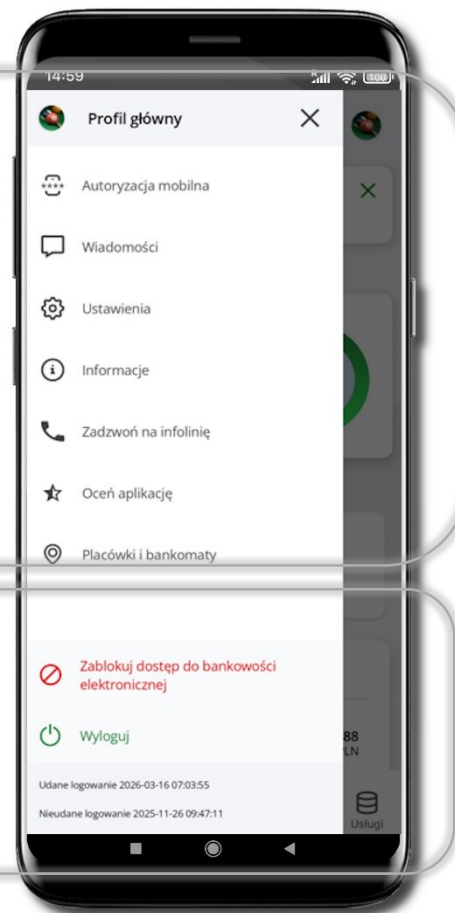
14:59

Profil główny

Autoryzacja mobilna

Wiadomości

Ustawienia

Informacje

Zadzwoń na infolinię

Oceń aplikację

Placówki i bankomaty

Zablokuj dostęp do bankowości elektronicznej

Wyloguj

Udane logowanie 2026-03-16 07:03:55

Nieudane logowanie 2025-11-26 09:47:11

88
LN

Usługi